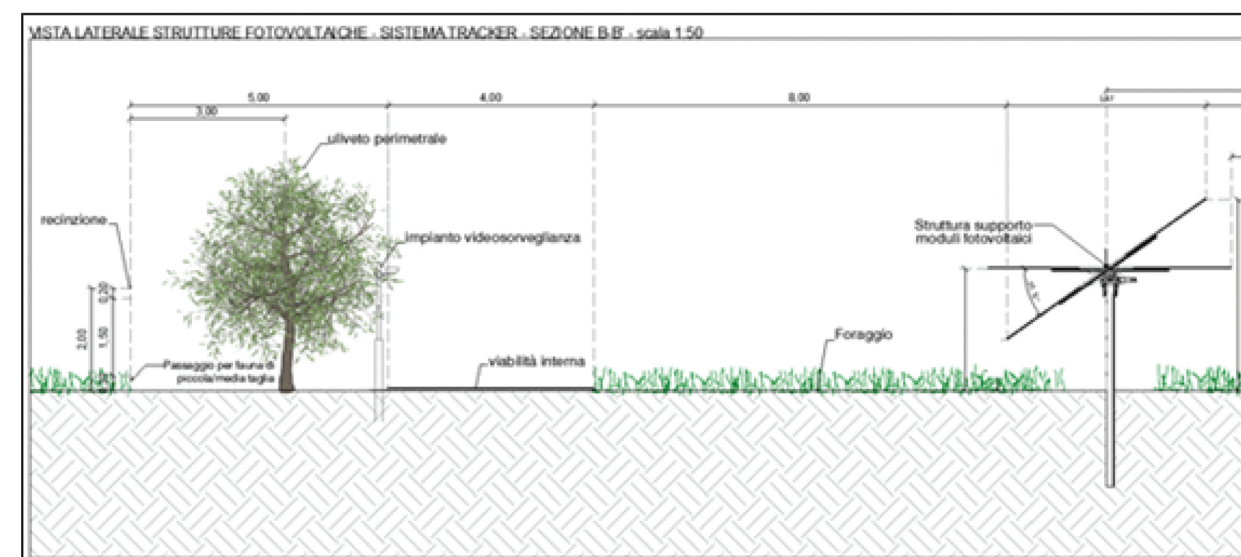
VISTA LATERALE STRUTTURE FOTOVOLTAICHE - SISTEMA TRACKER - SEZIONE B-B' - scala 1:50

5,00
3,00
4,00
8,00
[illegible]

uliveto perimetrale

recinzione

impianto videosorveglianza

Struttura supporto moduli fotovoltaici

0,20
1,50
2,00

Passaggio per fauna di piccola/media taglia

viabilità interna

Foraggio